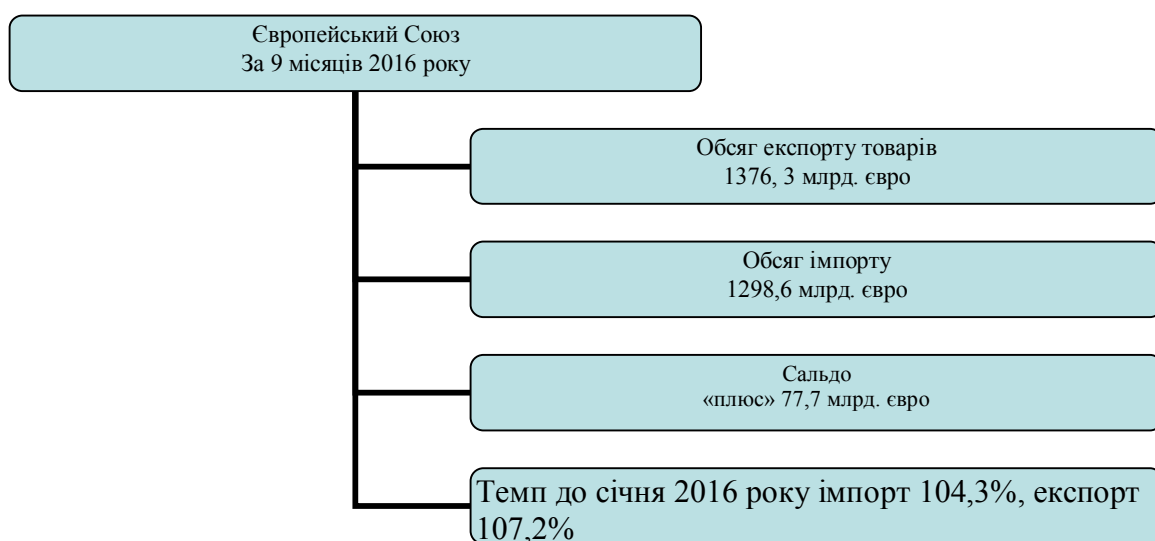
Європейський Союз
За 9 місяців 2016 року

Обсяг експорту товарів
1376, 3 млрд. євро

Обсяг імпорту
1298,6 млрд. євро

Сальдо
«плюс» 77,7 млрд. євро

Темп до січня 2016 року імпорт 104,3%, експорт 107,2%